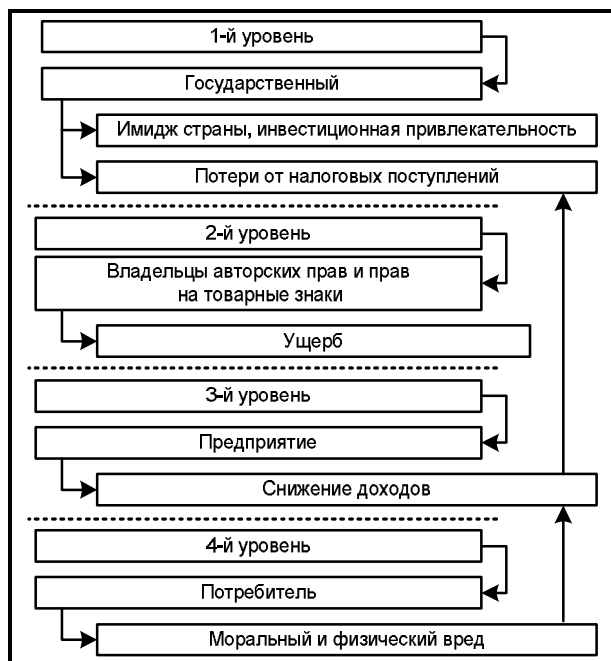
1-й уровень

Государственный

Имидж страны, инвестиционная привлекательность

Потери от налоговых поступлений

2-й уровень

Владельцы авторских прав и прав на товарные знаки

Ущерб

3-й уровень

Предприятие

Снижение доходов

4-й уровень

Потребитель

Моральный и физический вред